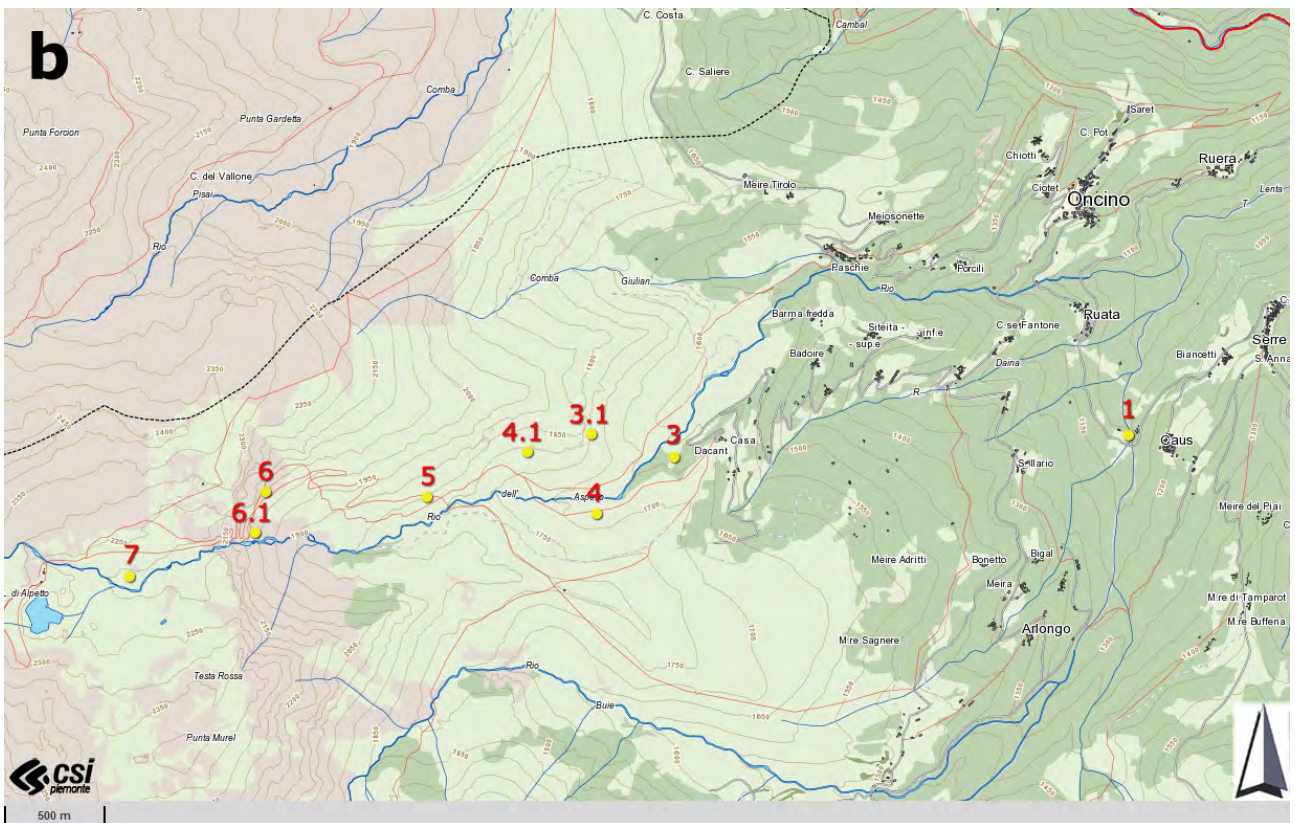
b

C. Costa
Cambal
C. Saliere
Punta Forcion
Punta Gardetta
Comba
C. del Vallone
Pisai
Rio
Meire Tirolo
Meiosonette
Saret
C. Pol
Chiotti
Ciotet
Oncino
Ruera
Lenta
Paschie
Porcili
Comba
Giulian
Rio
Barma fredda
Siteita - supe
infe
C. sel Fantone
Ruata
Badoire
Daina
Biancetti
Serre
S. Anna
R
4.1
3.1
3
1
Casa
Dacant
Caus
6
5
4
Aspeto
dell
Rio
S. Ilario
6.1
7
Meire del Piai
Meire Adritti
Bonetto
Bigal
Meira
di Alpetto
M.re Sagnere
Arlongo
M.re di Tamparot
M.re Buffena
Testa Rossa
Rio
Buie
Punta Murel
csi piemonte
500 m